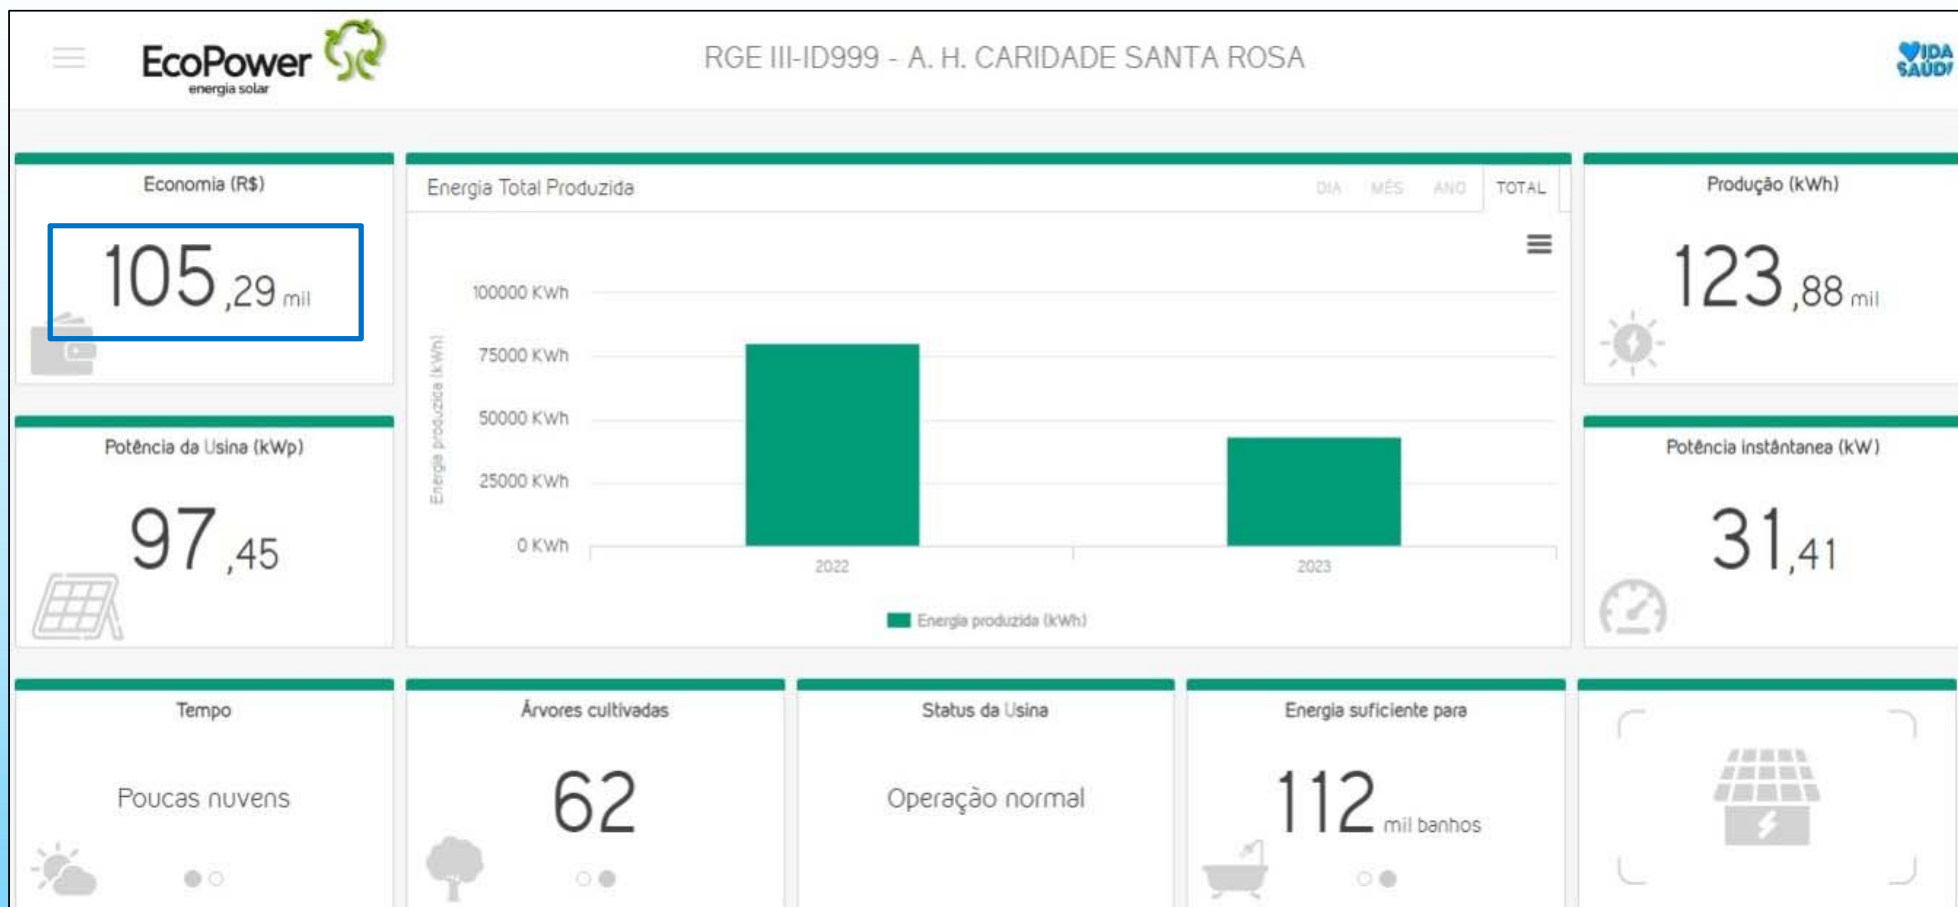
EcoPower
energia solar

RGE III-ID999 - A. H. CARIDADE SANTA ROSA

VIDA SAÚDE

Economia (R$)

105 ,29 mil

Energia Total Produzida

DIA MÊS ANO TOTAL

100000 KWh
75000 KWh
50000 KWh
25000 KWh
0 KWh

Energia produzida (kWh)

2022
2023

Energia produzida (kWh)

Produção (kWh)

123 ,88 mil

Potência da Usina (kWp)

97 ,45

Potência instântanea (kW)

31 ,41

Tempo

Poucas nuvens

Árvores cultivadas

62

Status da Usina

Operação normal

Energia suficiente para

112 mil banhos